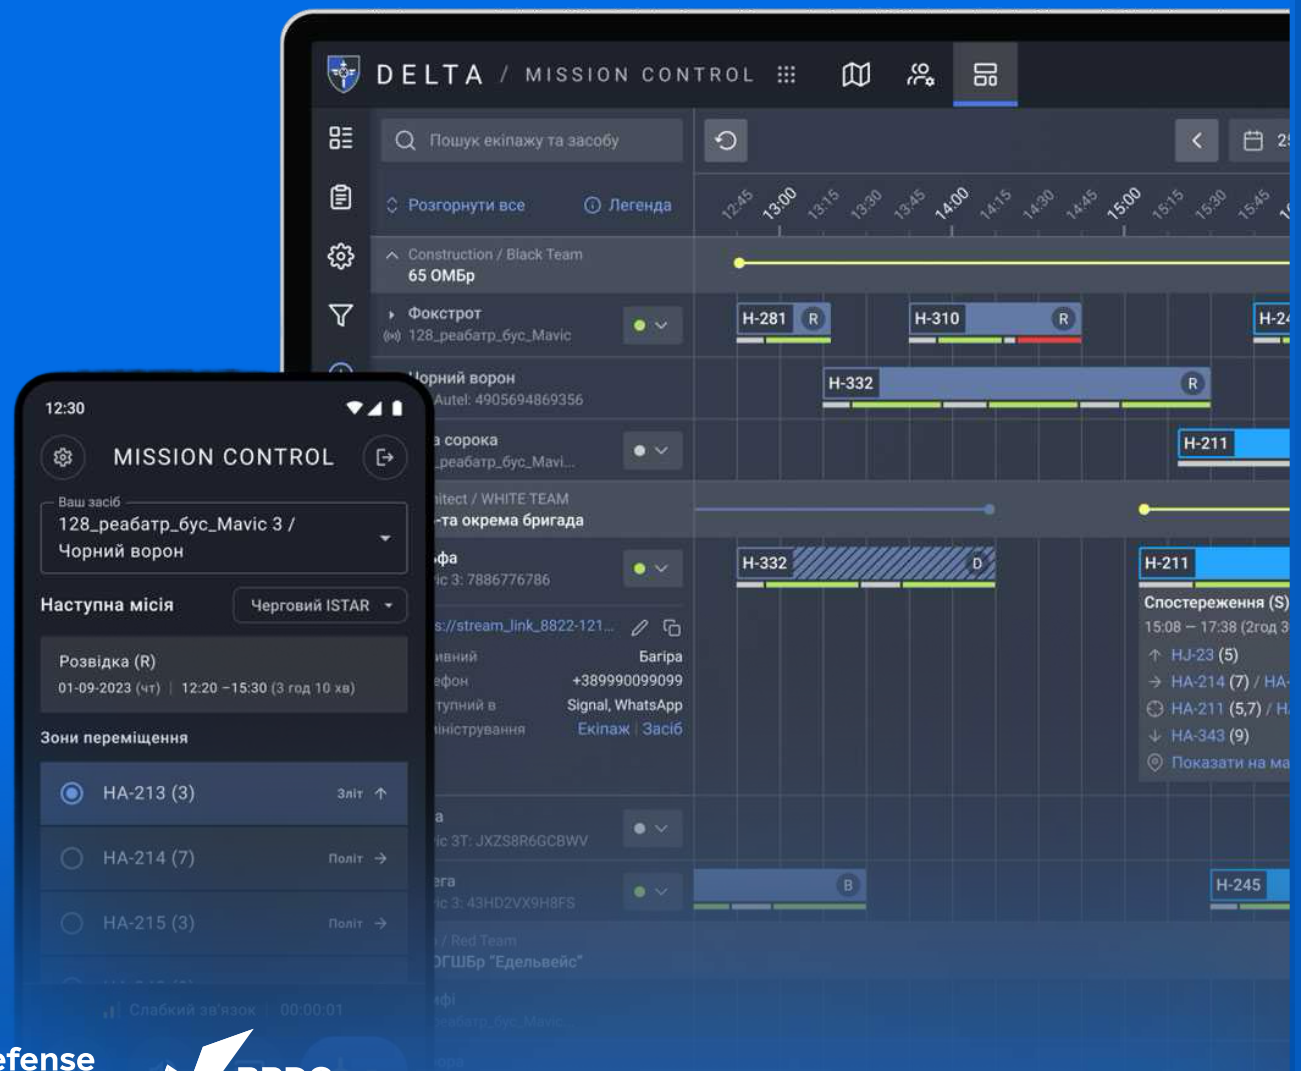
DELTA / MISSION CONTROL

Пошук екіпажу та засобу

Розгорнути все
Легенда

12:45 13:00 13:15 13:30 13:45 14:00 14:15 14:30 14:45 15:00 15:15 15:30 15:45

Construction / Black Team
65 ОМБр

Фокстрот
128_реабатр_бус_Mavic

H-281 R
H-310 R
H-24

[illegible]орний ворон
Autel: 4905694869356

H-332 R

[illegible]а сорока
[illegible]_реабатр_бус_Mavi...

H-211

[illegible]itect / WHITE TEAM
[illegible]-та окрема бригада

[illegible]ьфа
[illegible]ic 3: 7886776786

H-332 D
H-211

Спостереження (S)
15:08 – 17:38 (2год 3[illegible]
HJ-23 (5)
HA-214 (7) / HA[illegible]
HA-211 (5,7) / H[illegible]
HA-343 (9)
Показати на ма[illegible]

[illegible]s://stream_link_8822-121...
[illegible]івний Баґіра
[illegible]ефон +389990099099
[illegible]тупний в Signal, WhatsApp
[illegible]іністрування Екіпаж | Засіб

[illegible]а
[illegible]ic 3T: JXZS8R6GCBWV

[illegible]ега
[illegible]ic 3: 43HD2VX9H8FS

B
H-245

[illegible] / Red Team
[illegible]ОГШБр "Едельвейс"

12:30

MISSION CONTROL

Ваш засіб
128_реабатр_бус_Mavic 3 / Чорний ворон

Наступна місія
Черговий ISTAR

Розвідка (R)
01-09-2023 (чт) | 12:20 –15:30 (3 год 10 хв)

Зони переміщення

HA-213 (3) Зліт
HA-214 (7) Політ
HA-215 (3) Політ

Слабкий зв'язок 00:00:01

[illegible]efense